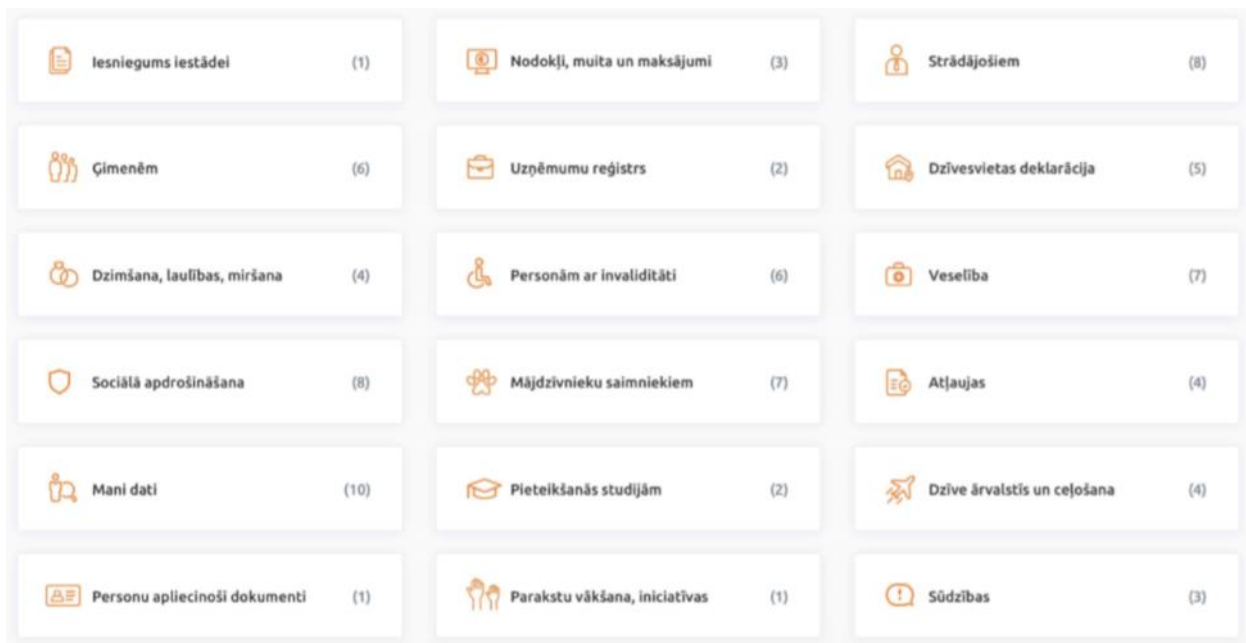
Iesniegums iestādei (1)

Nodokļi, muita un maksājumi (3)

Strādājošiem (8)

Ģimenēm (6)

Uzņēmumu reģistrs (2)

Dzīvesvietas deklarācija (5)

Dzimšana, laulības, miršana (4)

Personām ar invaliditāti (6)

Veselība (7)

Sociālā apdrošināšana (8)

Mājdzīvnieku saimniekiem (7)

Atļaujas (4)

Mani dati (10)

Pieteikšanās studijām (2)

Dzīve ārvalstīs un ceļošana (4)

Personu apliecinoši dokumenti (1)

Parakstu vākšana, iniciatīvas (1)

Sūdzības (3)